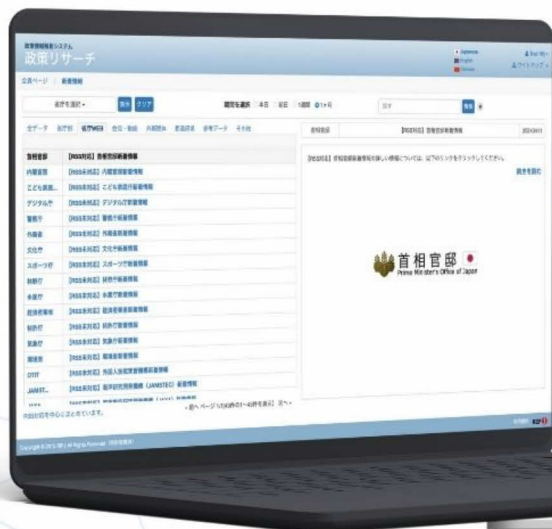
政策情報検索システム
政策リサーチ

Japanese
English
Chinese

Test 様
ログアウト

公開ページ | 新着情報

省庁を選択
検索 クリア
期間を選択 本日 前日 1週間 1ヶ月
検索

全データ 省庁別 省庁WEB 白書・報告 内閣官房 審議会等 参考データ その他

首相官邸 [RSS未対応] 首相官邸新着情報
内閣官房 [RSS未対応] 内閣官房新着情報
こども家庭... [RSS未対応] こども家庭庁新着情報
デジタル庁 [RSS未対応] デジタル庁新着情報
警察庁 [RSS未対応] 警察庁新着情報
外務省 [RSS未対応] 外務省新着情報
文化庁 [RSS未対応] 文化庁新着情報
スポーツ庁 [RSS未対応] スポーツ庁新着情報
林野庁 [RSS未対応] 林野庁新着情報
水産庁 [RSS未対応] 水産庁新着情報
経済産業省 [RSS未対応] 経済産業省新着情報
特許庁 [RSS未対応] 特許庁新着情報
気象庁 [RSS未対応] 気象庁新着情報
環境省 [RSS未対応] 環境省新着情報
OIST [RSS未対応] 沖縄科学技術大学院大学新着情報
JAMST... [RSS未対応] 海洋研究開発機構（JAMSTEC）新着情報
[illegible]
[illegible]

首相官邸 [RSS未対応] 首相官邸新着情報 2024/04/11

[RSS未対応] 首相官邸新着情報の新しい情報については、以下のリンクをクリックしてください。
続きを読む

首相官邸
Prime Minister's Office of Japan

<前へ ページ1/2 (全件中1~40件を表示) 次へ>

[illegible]